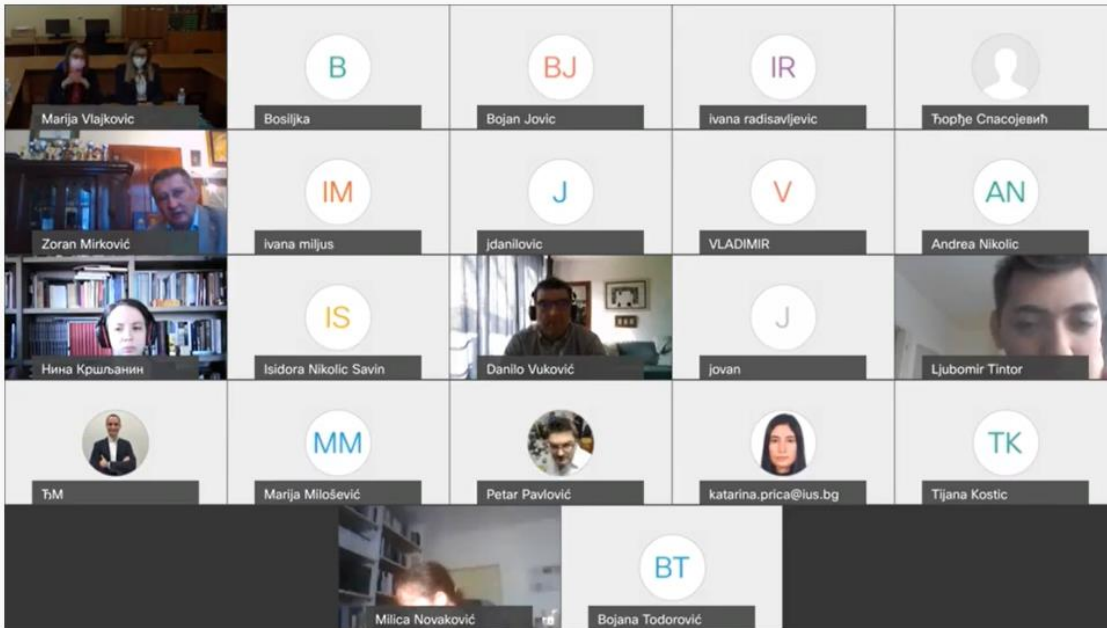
Marija Vlajkovic

B
Bosiljka

BJ
Bojan Jovic

IR
ivana radisavljevic

Ђорђе Спасојевић

Zoran Mirković

IM
ivana miljus

J
jdanilovic

V
VLADIMIR

AN
Andrea Nikolic

Нина Кршљанин

IS
Isidora Nikolic Savin

Danilo Vuković

J
jovan

Ljubomir Tintor

ЂМ

MM
Marija Milošević

Petar Pavlović

katarina.prica@ius.bg

TK
Tijana Kostic

Milica Novaković

BT
Bojana Todorović